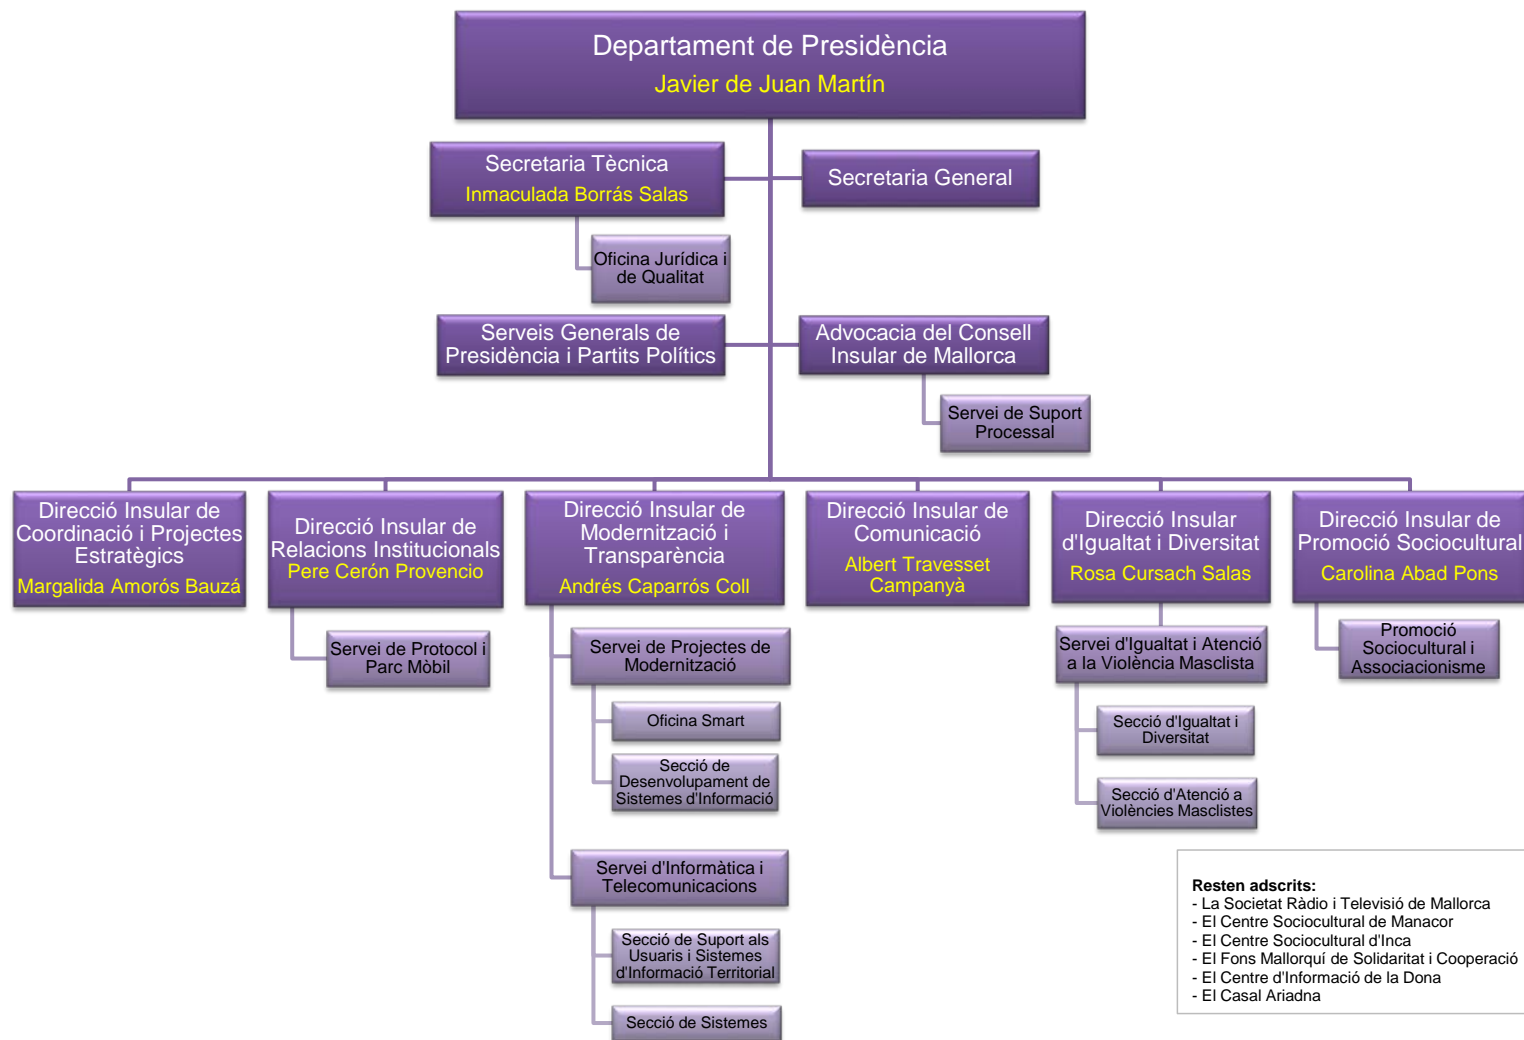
Departament de Presidència
Javier de Juan Martín

Secretaria Tècnica
Inmaculada Borrás Salas

Secretaria General

Oficina Jurídica i de Qualitat

Serveis Generals de Presidència i Partits Polítics

Advocacia del Consell Insular de Mallorca

Servei de Suport Processal

Direcció Insular de Coordinació i Projectes Estratègics
Margalida Amorós Bauzá

Direcció Insular de Relacions Institucionals
Pere Cerón Provencio

Servei de Protocol i Parc Mòbil

Direcció Insular de Modernització i Transparència
Andrés Caparrós Coll

Servei de Projectes de Modernització

Oficina Smart

Secció de Desenvolupament de Sistemes d'Informació

Servei d'Informàtica i Telecomunicacions

Secció de Suport als Usuaris i Sistemes d'Informació Territorial

Secció de Sistemes

Direcció Insular de Comunicació
Albert Travesset Campanyà

Direcció Insular d'Igualtat i Diversitat
Rosa Cursach Salas

Servei d'Igualtat i Atenció a la Violència Masclista

Secció d'Igualtat i Diversitat

Secció d'Atenció a Violències Masclistes

Direcció Insular de Promoció Sociocultural
Carolina Abad Pons

Promoció Sociocultural i Associacionisme

Resten adscrits:
- La Societat Ràdio i Televisió de Mallorca
- El Centre Sociocultural de Manacor
- El Centre Sociocultural d'Inca
- El Fons Mallorquí de Solidaritat i Cooperació
- El Centre d'Informació de la Dona
- El Casal Ariadna